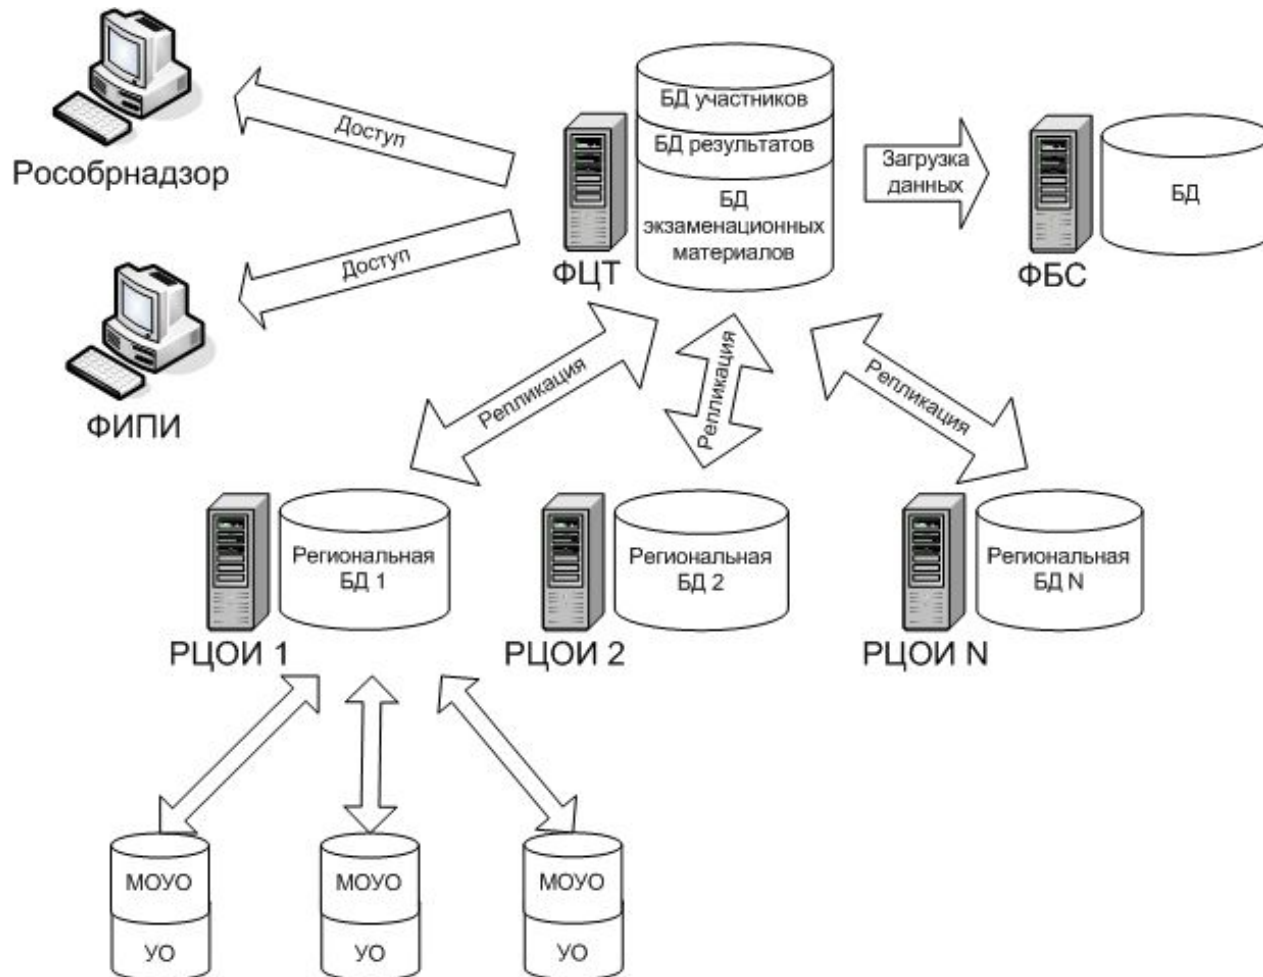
Рособрнадзор

Доступ

Доступ

ФИПИ

БД участников

БД результатов

БД экзаменационных материалов

ФЦТ

Загрузка данных

БД

ФБС

Репликация

Репликация

Репликация

Региональная БД 1

РЦОИ 1

Региональная БД 2

РЦОИ 2

Региональная БД N

РЦОИ N

МОУО

УО

МОУО

УО

МОУО

УО